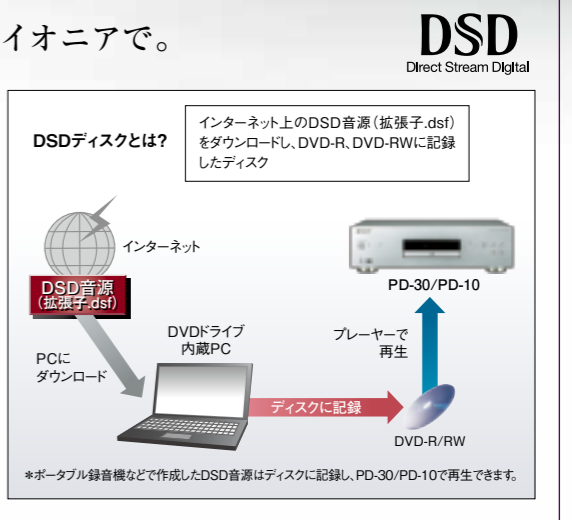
イオニアで。

DSD
Direct Stream Digital

DSDディスクとは?

インターネット上のDSD音源（拡張子.dsf）をダウンロードし、DVD-R、DVD-RWに記録したディスク

インターネット

DSD音源
（拡張子.dsf）

PD-30/PD-10

DVDドライブ内蔵PC

PCにダウンロード

プレーヤーで再生

ディスクに記録

DVD-R/RW

*ポータブル録音機などで作成したDSD音源はディスクに記録し、PD-30/PD-10で再生できます。